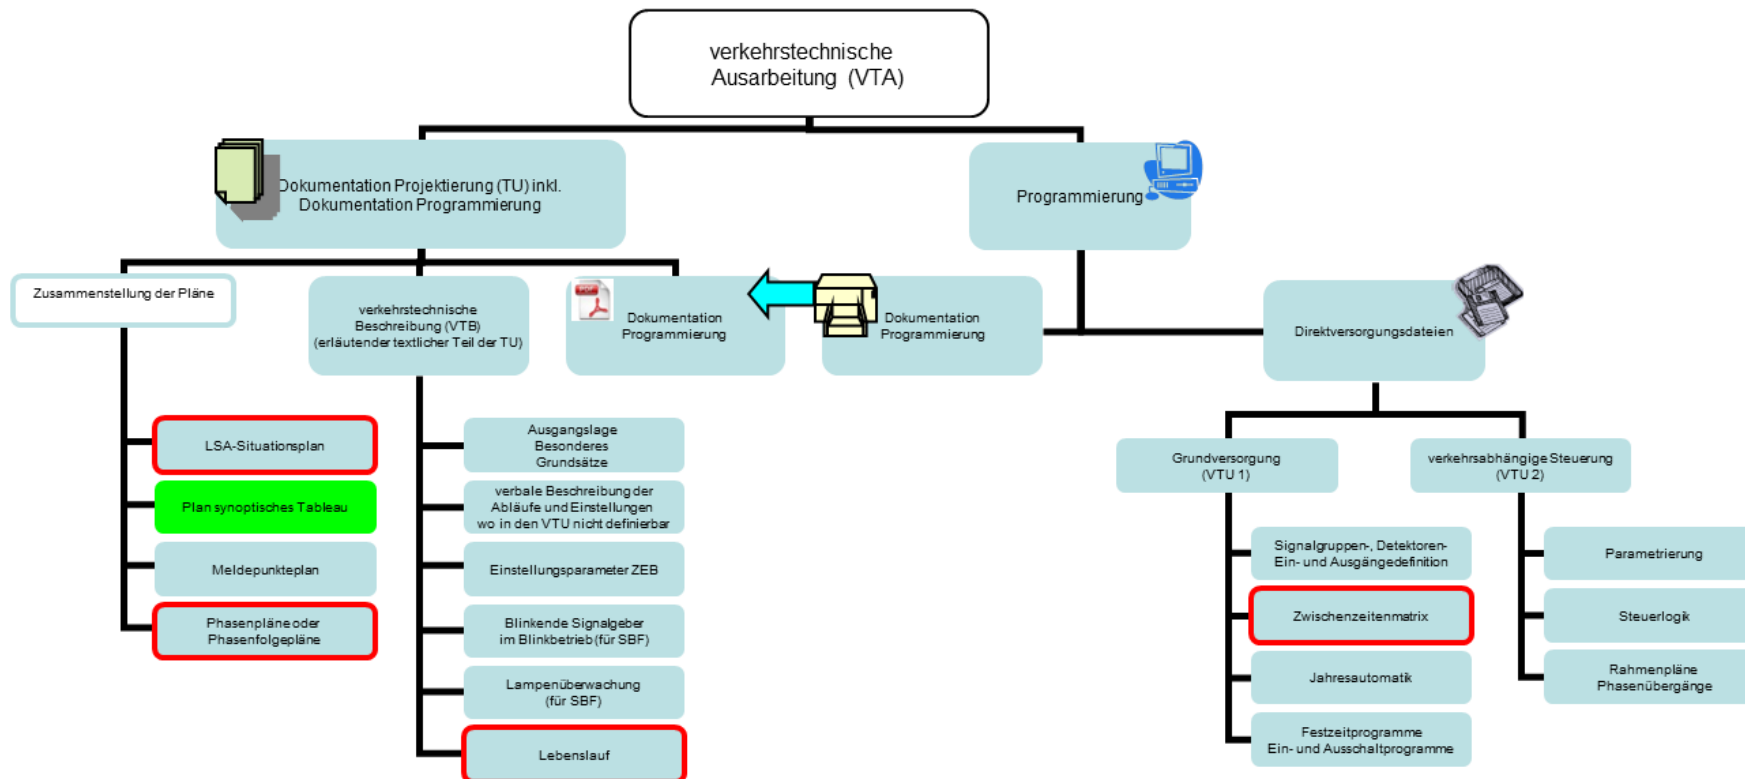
verkehrstechnische Ausarbeitung (VTA)

Dokumentation Projektierung (TU) inkl. Dokumentation Programmierung

Programmierung

Zusammenstellung der Pläne

verkehrstechnische Beschreibung (VTB) (erläutender textlicher Teil der TU)

Dokumentation Programmierung

Dokumentation Programmierung

Direktversorgungsdateien

LSA-Situationsplan

Plan synoptisches Tableau

Meldepunkteplan

Phasenpläne oder Phasenfolgepläne

Ausgangslage Besonderes Grundsätze

verbale Beschreibung der Abläufe und Einstellungen wo in den VTU nicht definierbar

Einstellungsparameter ZEB

Blinkende Signalgeber im Blinkbetrieb (für SBF)

Lampenüberwachung (für SBF)

Lebenslauf

Grundversorgung (VTU 1)

verkehrsabhängige Steuerung (VTU 2)

Signalgruppen-, Detektoren- Ein- und Ausgängedefinition

Zwischenzeitenmatrix

Jahresautomatik

Festzeitprogramme Ein- und Ausschaltprogramme

Parametrierung

Steuerlogik

Rahmenpläne Phasenübergänge